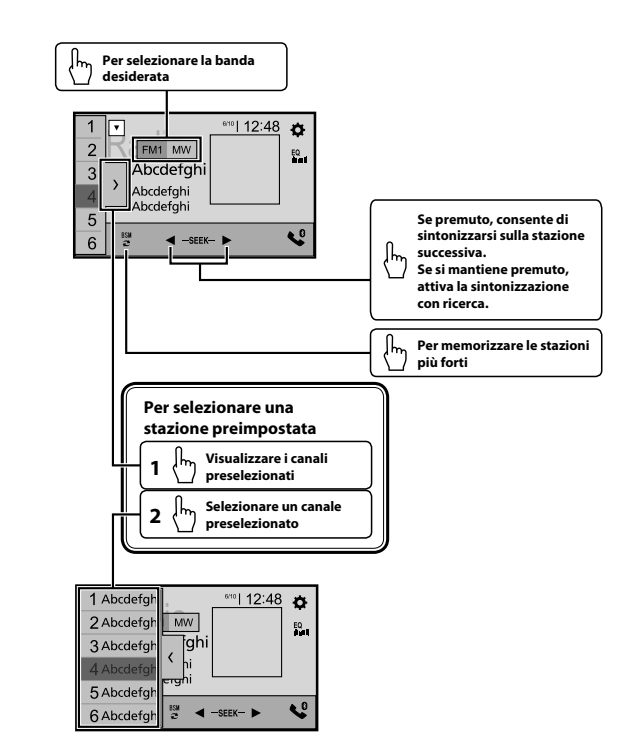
Per selezionare la banda desiderata

1
2
3
4
5
6
FM1 MW
6/10 12:48
Abcdefghi
Abcdefghi
Abcdefghi
EQ
BSM
SEEK

Se premuto, consente di sintonizzarsi sulla stazione successiva.
Se si mantiene premuto, attiva la sintonizzazione con ricerca.

Per memorizzare le stazioni più forti

Per selezionare una stazione preimpostata

1 Visualizzare i canali preselezionati

2 Selezionare un canale preselezionato

1 Abcdefgh
2 Abcdefgh
3 Abcdefgh
4 Abcdefgh
5 Abcdefgh
6 Abcdefgh
MW
6/10 12:48
ghi
hi
ghi
EQ
BSM
SEEK